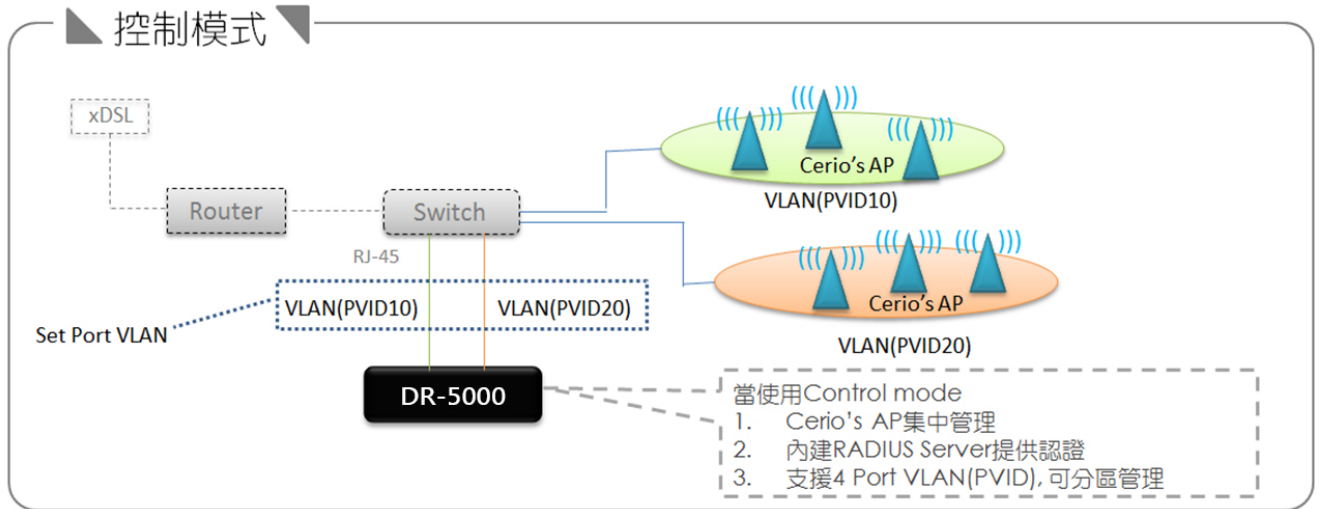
控制模式

xDSL

Router

Switch

RJ-45

Cerio's AP

VLAN(PVID10)

Cerio's AP

VLAN(PVID20)

VLAN(PVID10)

VLAN(PVID20)

Set Port VLAN

DR-5000

當使用Control mode
1. Cerio's AP集中管理
2. 內建RADIUS Server提供認證
3. 支援4 Port VLAN(PVID), 可分區管理